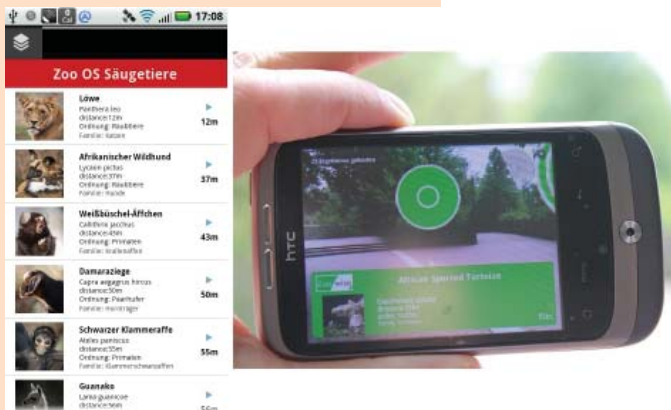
17:08

Zoo OS Säugetiere

Löwe
Panthera leo
distance:12m
Ordnung: Raubtiere
Familie: Katzen
12m

Afrikanischer Wildhund
Lycaon pictus
distance:37m
Ordnung: Raubtiere
Familie: Hunde
37m

Weißbüschel-Äffchen
Callithrix jacchus
distance:43m
Ordnung: Primaten
Familie: Krallenaffen
43m

Damaraziege
Capra aegagrus hircus
distance:50m
Ordnung: Paarhufer
Familie: Hornträger
50m

Schwarzer Klammeraffe
Ateles paniscus
distance:55m
Ordnung: Primaten
Familie: Klammerschwanzaffen
55m

Guanako
Lama guanicoe
distance:56m
56m

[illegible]

African Spurred Tortoise

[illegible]

htc